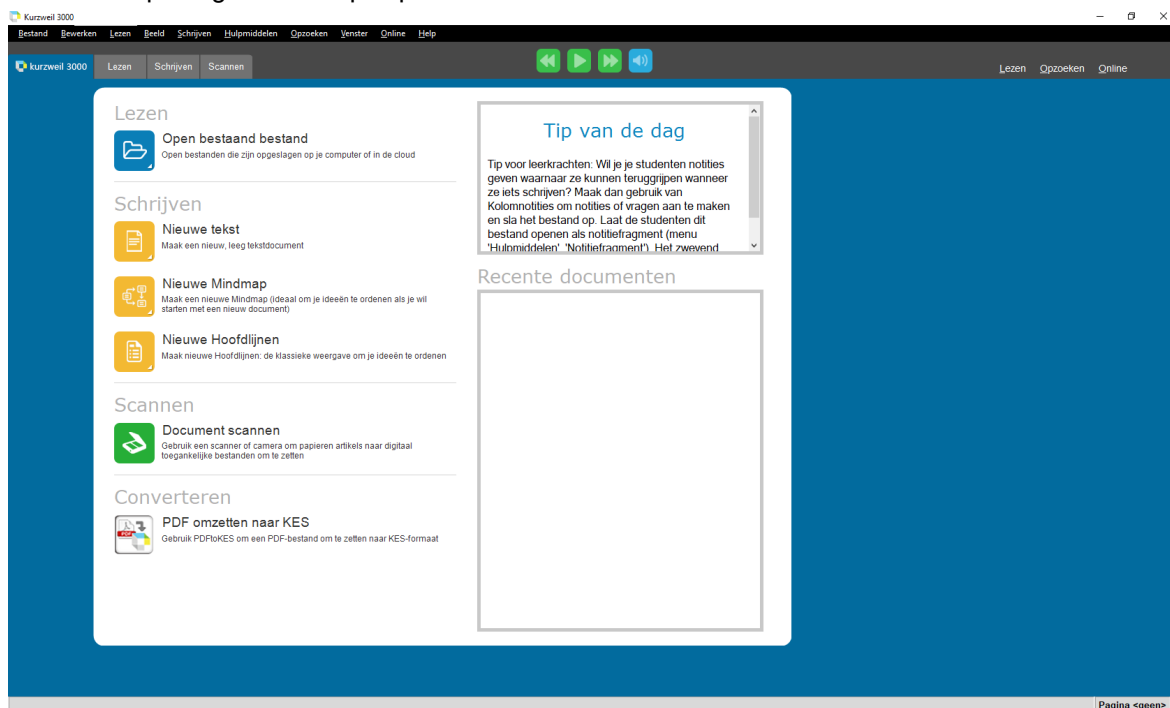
Kurzweil 3000

Bestand Bewerken Lezen Beeld Schrijven Hulpmiddelen Opzoeken Venster Online Help

kurzweil 3000 Lezen Schrijven Scannen

Lezen Opzoeken Online

Lezen

Open bestaand bestand
Open bestanden die zijn opgeslagen op je computer of in de cloud

Schrijven

Nieuwe tekst
Maak een nieuw, leeg tekstdocument

Nieuwe Mindmap
Maak een nieuwe Mindmap (ideaal om je ideeën te ordenen als je wil starten met een nieuw document)

Nieuwe Hoofdlijnen
Maak nieuwe Hoofdlijnen: de klassieke weergave om je ideeën te ordenen

Scannen

Document scannen
Gebruik een scanner of camera om papieren artikels naar digitaal toegankelijke bestanden om te zetten

Converteren

PDF omzetten naar KES
Gebruik PDFtoKES om een PDF-bestand om te zetten naar KES-formaat

Tip van de dag

Tip voor leerkrachten: Wil je je studenten notities geven waarnaar ze kunnen teruggrijpen wanneer ze iets schrijven? Maak dan gebruik van Kolomnotities om notities of vragen aan te maken en sla het bestand op. Laat de studenten dit bestand openen als notitiefragment (menu 'Hulpmiddelen', 'Notitiefragment'). Het zwevend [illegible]

Recente documenten

Pagina <geen>